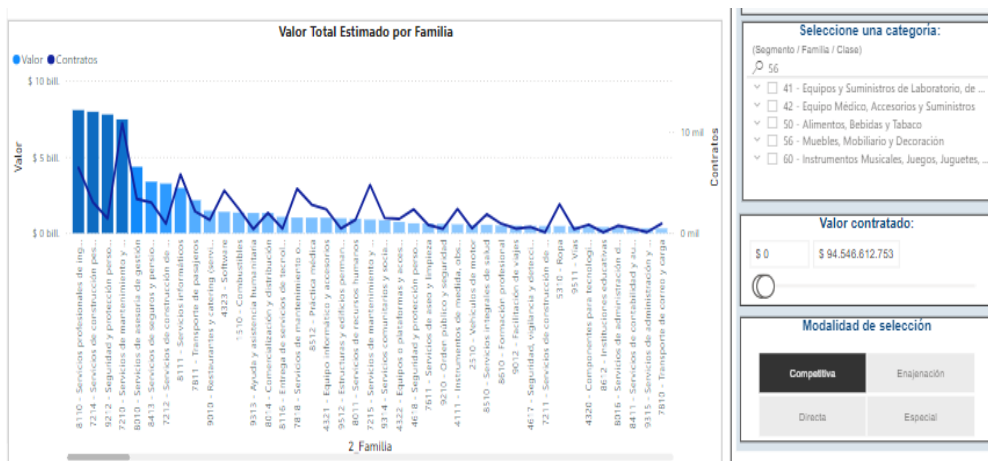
Valor Total Estimado por Familia

Valor Contratos

$ 10 bill.
$ 5 bill.
$ 0 bill.

Valor

10 mil
0 mil

Contratos

8110 - Servicios profesionales de ing...
7214 - Servicios de construcción pes...
9212 - Seguridad y protección perso...
7210 - Servicios de mantenimiento y ...
8010 - Servicios de asesoría de gestión
8413 - Servicios de seguros y pensio...
7212 - Servicios de construcción de ...
8111 - Servicios informáticos
7811 - Transporte de pasajeros
9010 - Restaurantes y catering (servi...
4323 - Software
1510 - Combustibles
9313 - Ayuda y asistencia humanitaria
8014 - Comercialización y distribución
8116 - Entrega de servicios de tecnol...
7818 - Servicios de mantenimiento o ...
8512 - Práctica médica
4321 - Equipo informático y accesorios
9512 - Estructuras y edificios perman...
8011 - Servicios de recursos humanos
7215 - Servicios de mantenimiento y ...
9314 - Servicios comunitarios y socia...
4322 - Equipos o plataformas y acces...
4618 - Seguridad y protección perso...
7611 - Servicios de aseo y limpieza
9210 - Orden público y seguridad
4111 - Instrumentos de medida, obs...
2510 - Vehículos de motor
8510 - Servicios integrales de salud
8610 - Formación profesional
9012 - Facilitación de viajes
4617 - Seguridad, vigilancia y detecci...
7211 - Servicios de construcción de ...
5310 - Ropa
9511 - Vías
4320 - Componentes para tecnología...
8612 - Instituciones educativas
8016 - Servicios de administración d...
8411 - Servicios de contabilidad y au...
9315 - Servicios de administración y ...
7810 - Transporte de correo y carga

2_Familia

Seleccione una categoría:
(Segmento / Familia / Clase)
56
41 - Equipos y Suministros de Laboratorio, de ...
42 - Equipo Médico, Accesorios y Suministros
50 - Alimentos, Bebidas y Tabaco
56 - Muebles, Mobiliario y Decoración
60 - Instrumentos Musicales, Juegos, Juguetes, ...

Valor contratado:
$ 0
$ 94.546.612.753

Modalidad de selección
Competitiva
Enajenación
Directa
Especial